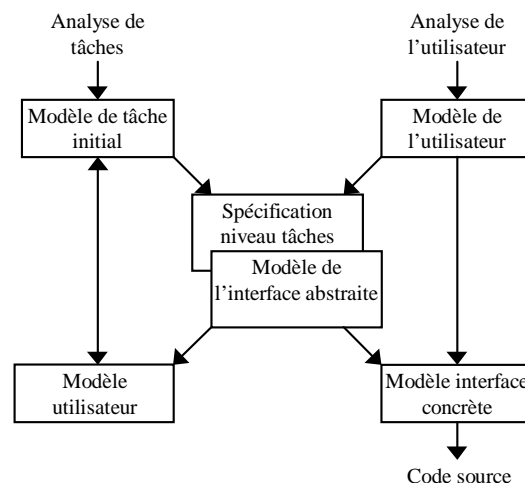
Analyse de tâches

Analyse de l'utilisateur

Modèle de tâche initial

Modèle de l'utilisateur

Spécification niveau tâches

Modèle de l'interface abstraite

Modèle utilisateur

Modèle interface concrète

Code source